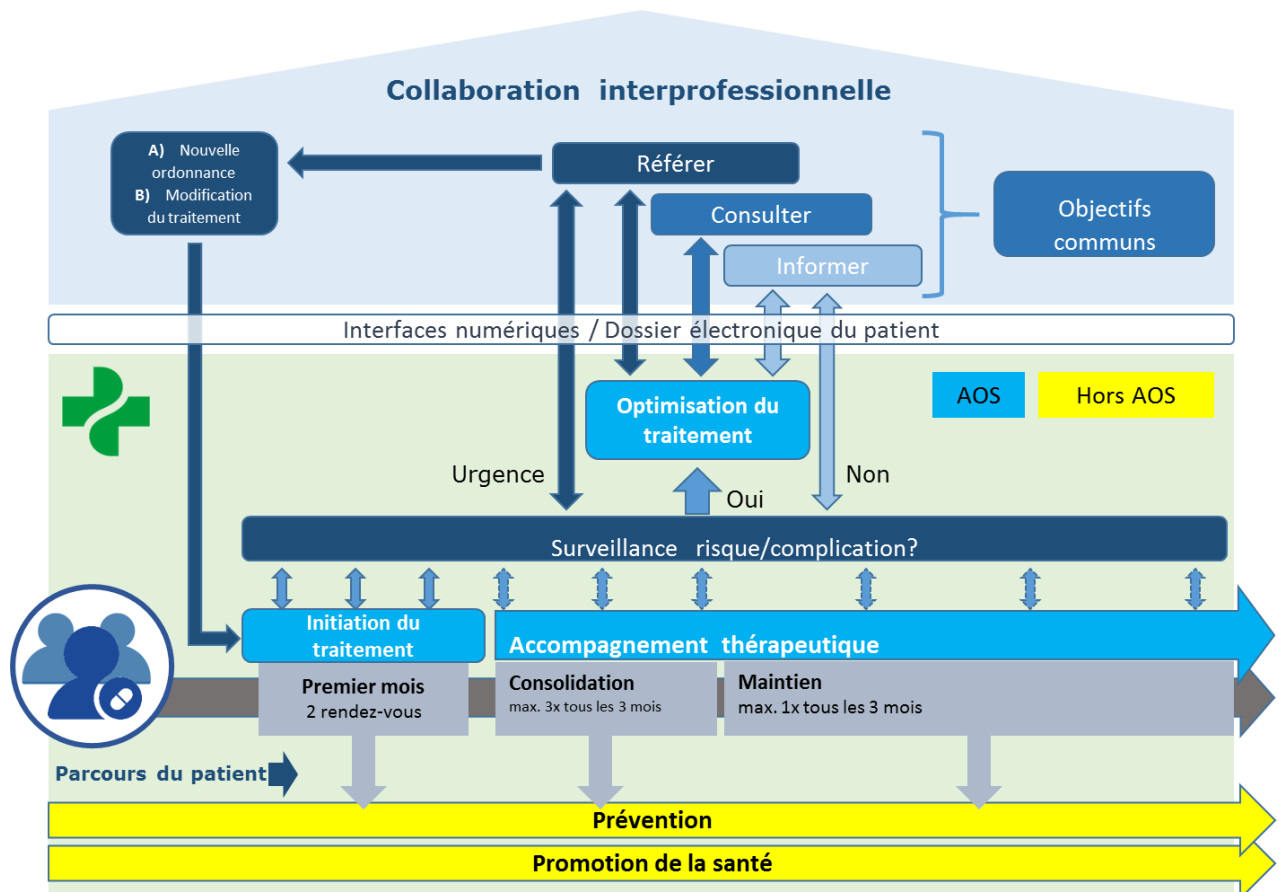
Collaboration interprofessionnelle

A) Nouvelle ordonnance
B) Modification du traitement

Référer

Consulter

Informer

Objectifs communs

Interfaces numériques / Dossier électronique du patient

AOS

Hors AOS

Optimisation du traitement

Urgence

Oui

Non

Surveillance risque/complication?

Initiation du traitement

Accompagnement thérapeutique

Premier mois
2 rendez-vous

Consolidation
max. 3x tous les 3 mois

Maintien
max. 1x tous les 3 mois

Parcours du patient

Prévention

Promotion de la santé